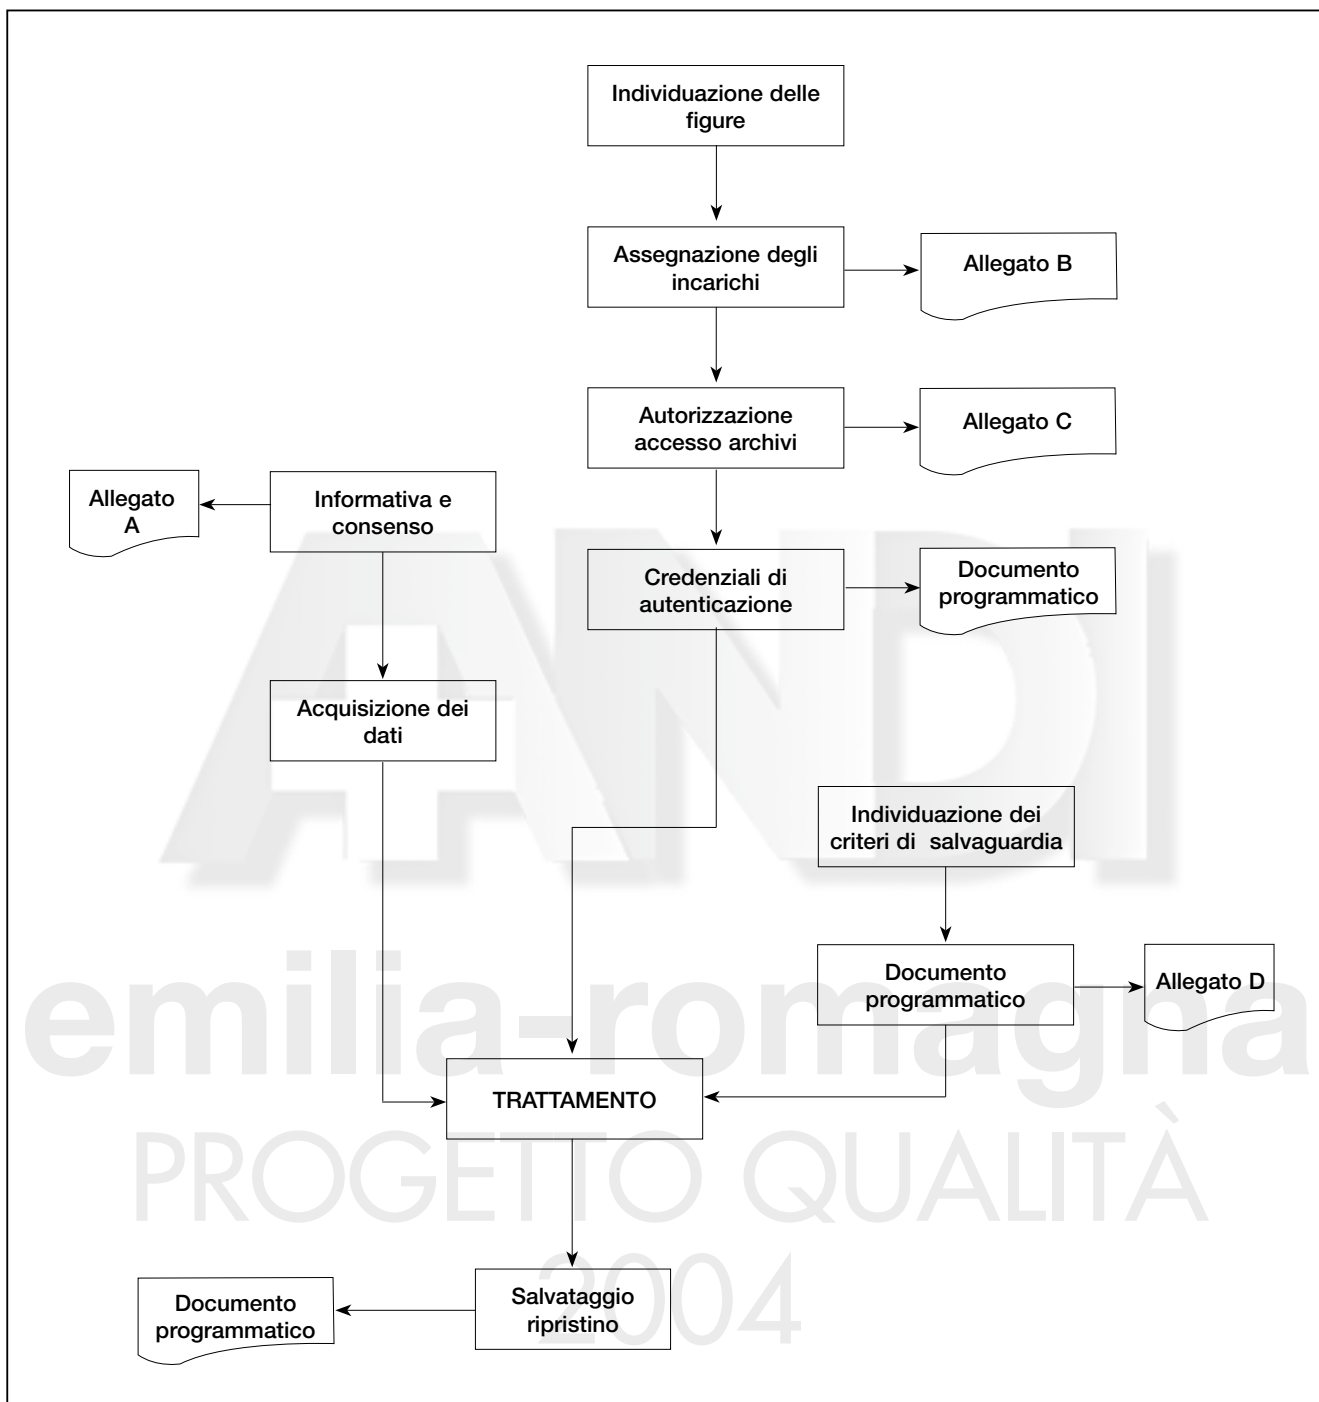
Individuazione delle figure

Assegnazione degli incarichi

Allegato B

Autorizzazione accesso archivi

Allegato C

Allegato A

Informativa e consenso

Credenziali di autenticazione

Documento programmatico

Acquisizione dei dati

Individuazione dei criteri di salvaguardia

Documento programmatico

Allegato D

TRATTAMENTO

Documento programmatico

Salvataggio ripristino

ANDI

emilia-romagna

PROGETTO QUALITÀ

2004